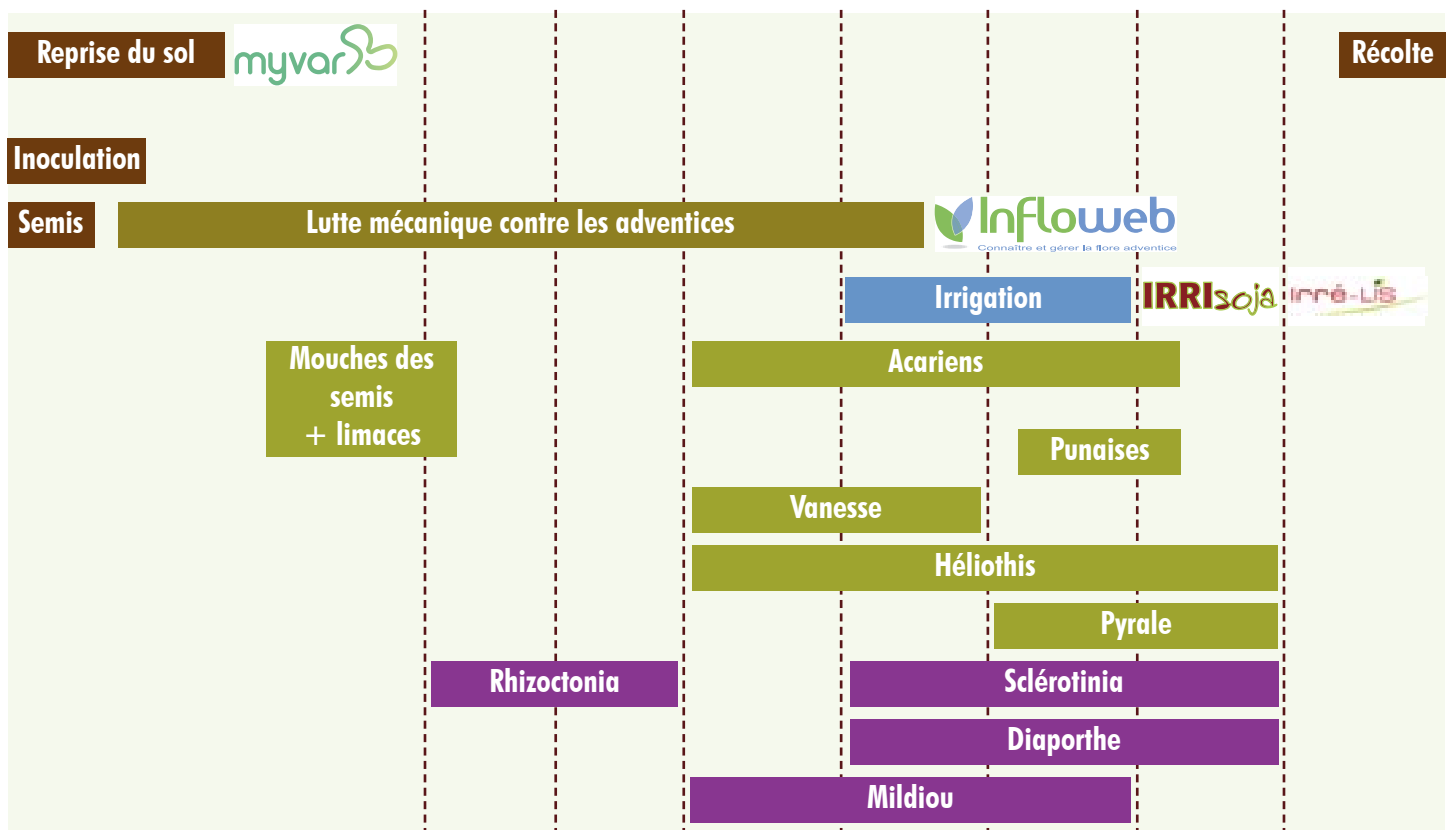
Reprise du sol myvar

Récolte

Inoculation

Semis

Lutte mécanique contre les adventices

Infloweb
Connaître et gérer la flore adventice

Irrigation

IRRIsoja Irré-LIS

Mouches des semis + limaces

Acariens

Punaises

Vanesse

Héliothis

Pyrale

Rhizoctonia

Sclérotinia

Diaporthe

Mildiou